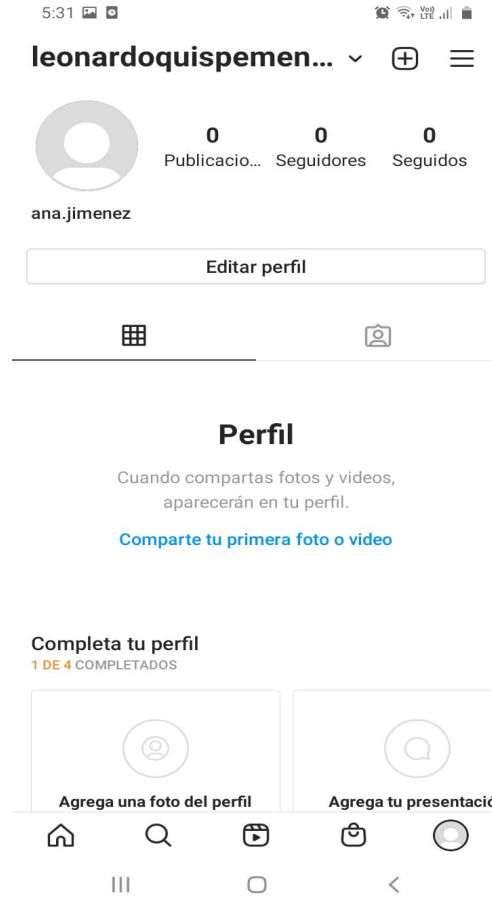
5:31

leonardoquispemen... ⌄

0 Publicacio...
0 Seguidores
0 Seguidos

ana.jimenez

Editar perfil

Perfil

Cuando compartas fotos y videos, aparecerán en tu perfil.

Comparte tu primera foto o video

Completa tu perfil
1 DE 4 COMPLETADOS

Agrega una foto del perfil

Agrega tu presentació